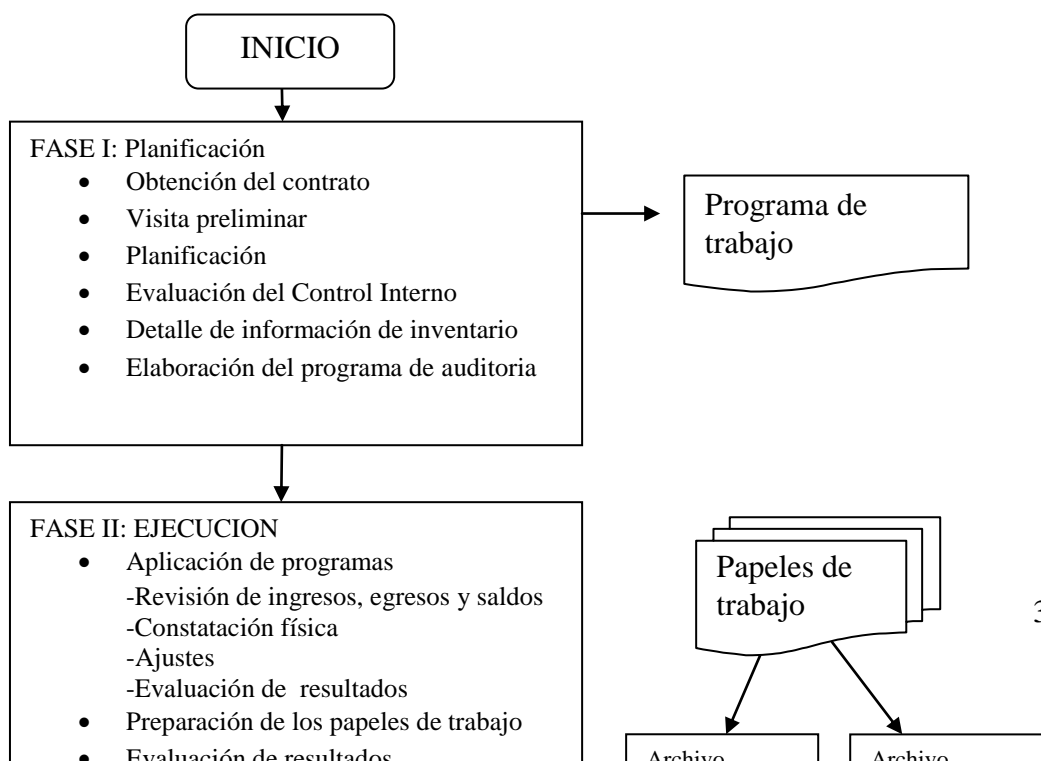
INICIO

FASE I: Planificación
- Obtención del contrato
- Visita preliminar
- Planificación
- Evaluación del Control Interno
- Detalle de información de inventario
- Elaboración del programa de auditoria

Programa de trabajo

FASE II: EJECUCION
- Aplicación de programas
  -Revisión de ingresos, egresos y saldos
  -Constatación física
  -Ajustes
  -Evaluación de resultados
- Preparación de los papeles de trabajo
- Evaluación de resultados

Papeles de trabajo

3

Archivo

Archivo